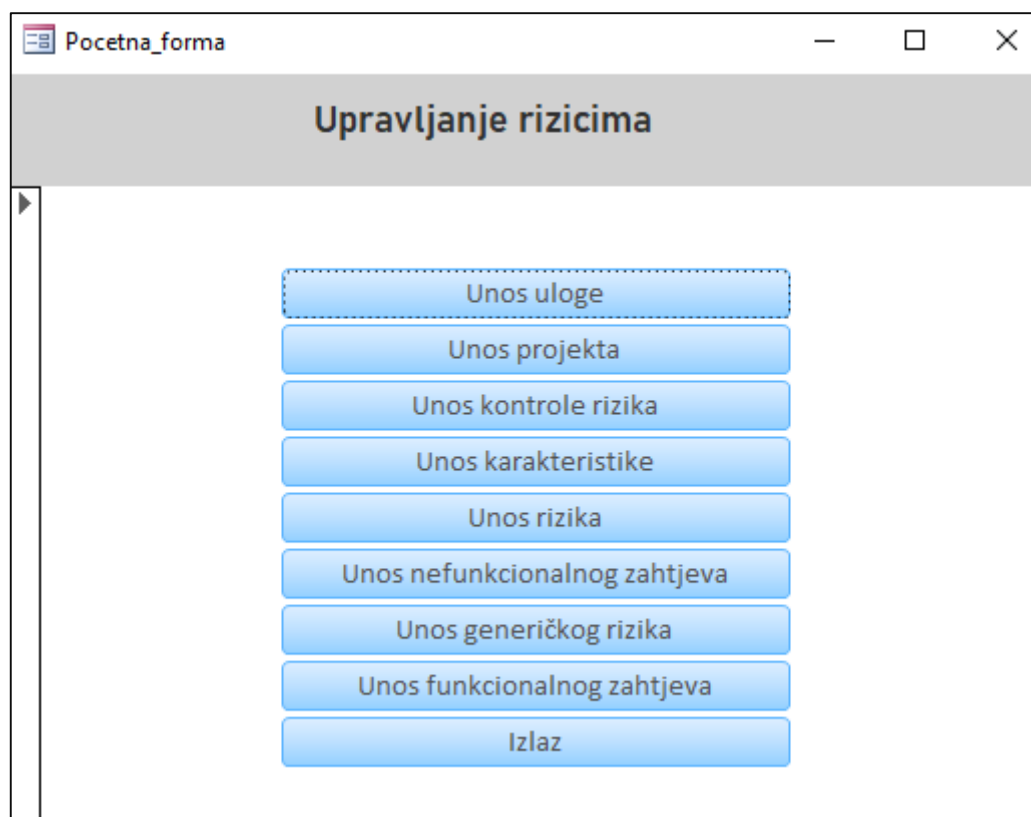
Pocetna_forma

Upravljanje rizicima

Unos uloge
Unos projekta
Unos kontrole rizika
Unos karakteristike
Unos rizika
Unos nefunkcionalnog zahtjeva
Unos generičkog rizika
Unos funkcionalnog zahtjeva
Izlaz